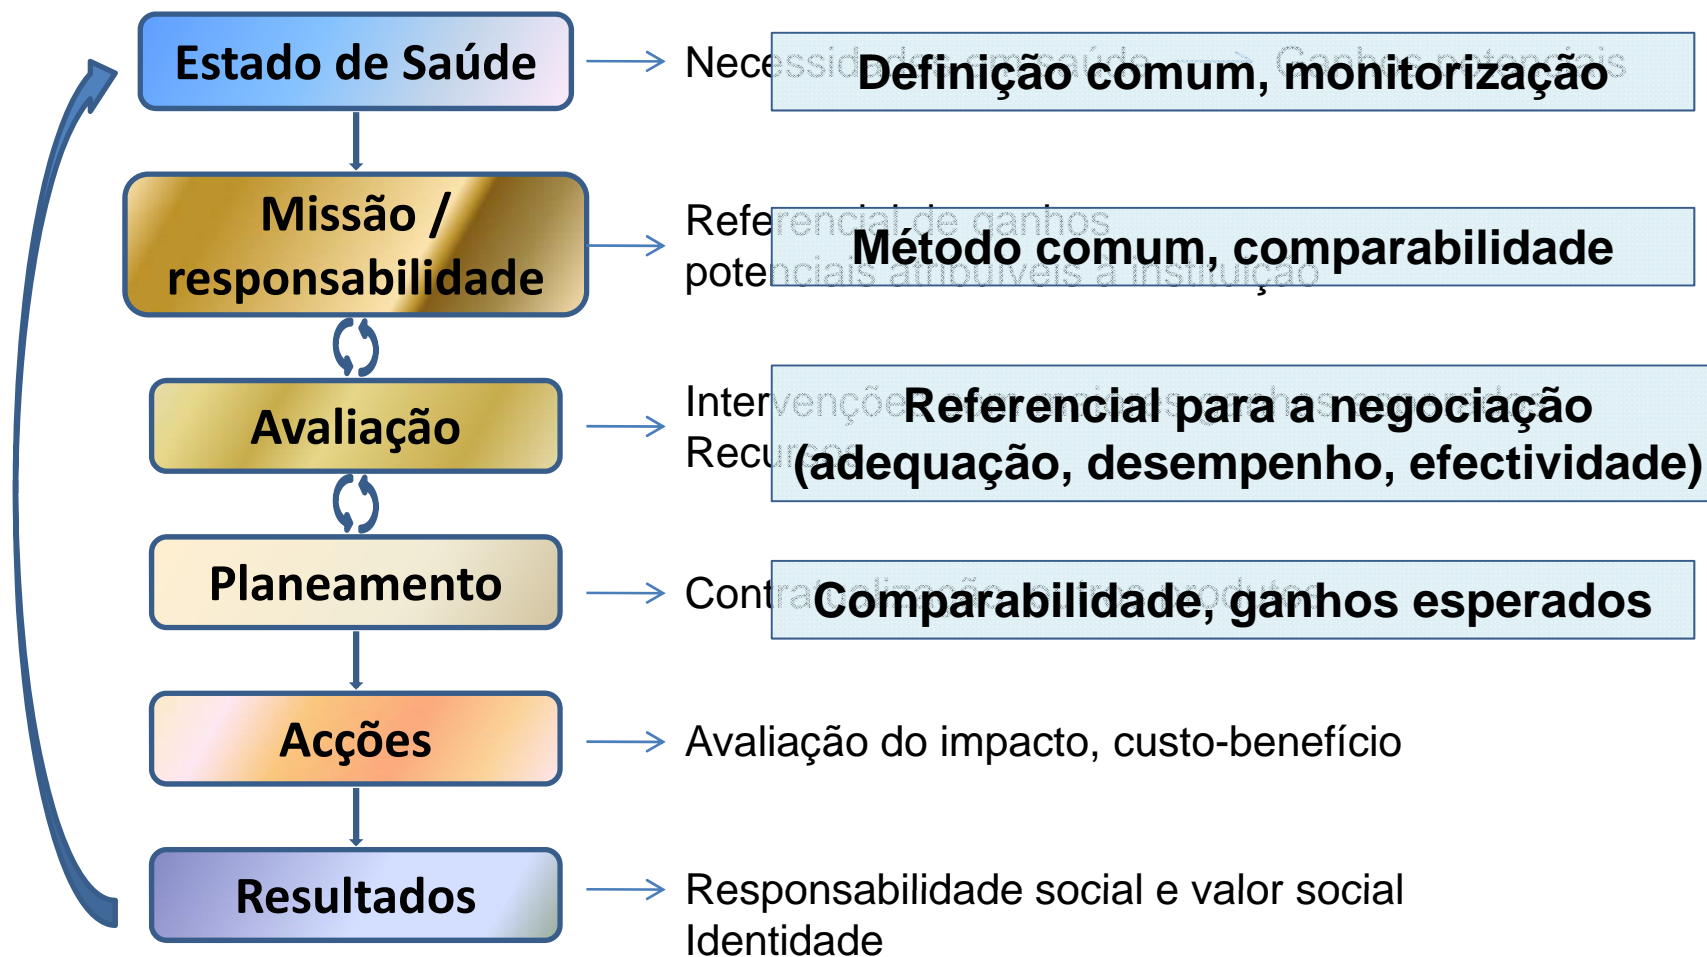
Estado de Saúde

Nece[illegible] Definição comum, monitorização

Missão / responsabilidade

Refe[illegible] pote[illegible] Método comum, comparabilidade

Avaliação

Inter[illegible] Recu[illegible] Referencial para a negociação (adequação, desempenho, efectividade)

Planeamento

Cont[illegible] Comparabilidade, ganhos esperados

Acções

Avaliação do impacto, custo-benefício

Resultados

Responsabilidade social e valor social
Identidade